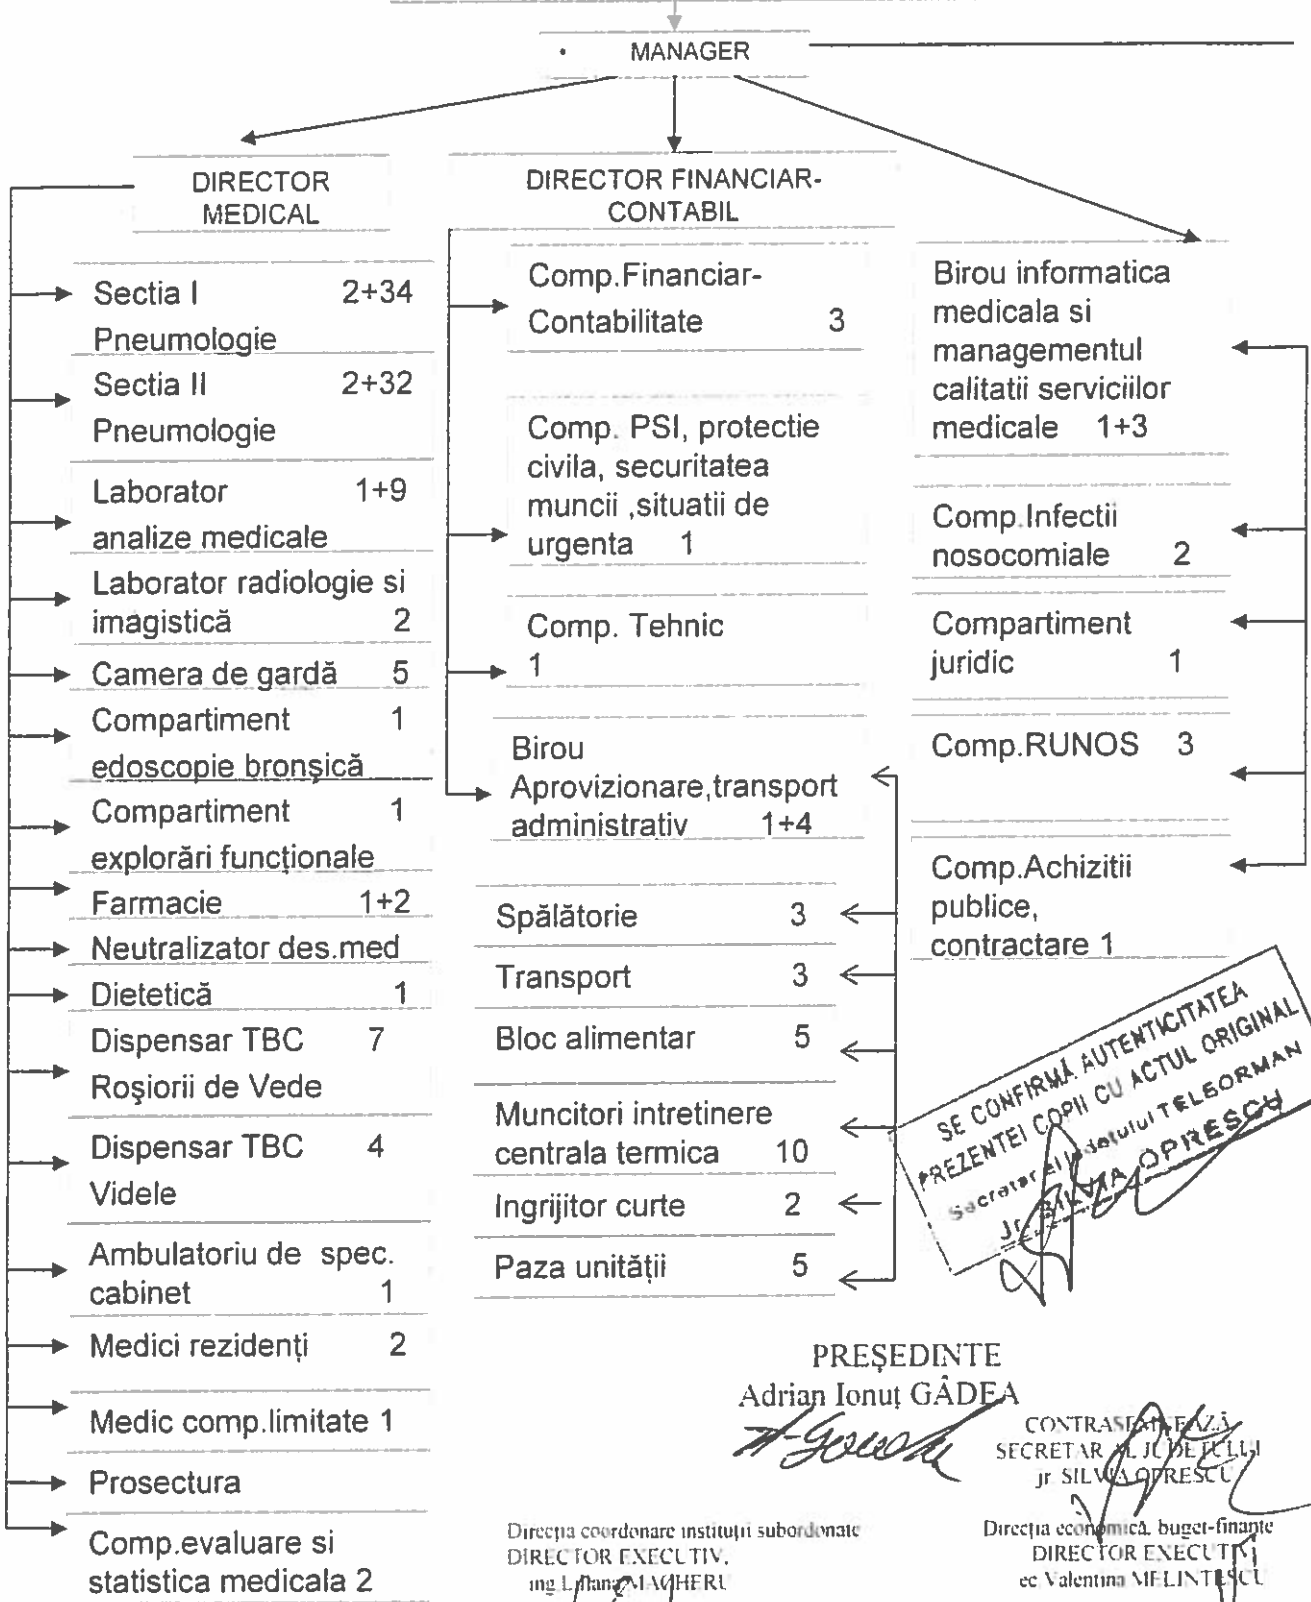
MANAGER

DIRECTOR MEDICAL

Sectia I Pneumologie 2+34

Sectia II Pneumologie 2+32

Laborator analize medicale 1+9

Laborator radiologie si imagistică 2

Camera de gardă 5

Compartiment edoscopie bronşică 1

Compartiment explorări funcţionale 1

Farmacie 1+2

Neutralizator des.med

Dietetică 1

Dispensar TBC Roşiorii de Vede 7

Dispensar TBC Videle 4

Ambulatoriu de spec. cabinet 1

Medici rezidenţi 2

Medic comp.limitate 1

Prosectura

Comp.evaluare si statistica medicala 2

DIRECTOR FINANCIAR-CONTABIL

Comp.Financiar-Contabilitate 3

Comp. PSI, protectie civila, securitatea muncii ,situatii de urgenta 1

Comp. Tehnic 1

Birou Aprovizionare,transport administrativ 1+4

Spălătorie 3

Transport 3

Bloc alimentar 5

Muncitori intretinere centrala termica 10

Ingrijitor curte 2

Paza unităţii 5

Birou informatica medicala si managementul calitatii serviciilor medicale 1+3

Comp.Infectii nosocomiale 2

Compartiment juridic 1

Comp.RUNOS 3

Comp.Achizitii publice, contractare 1

SE CONFIRMĂ AUTENTICITATEA PREZENTEI COPII CU ACTUL ORIGINAL
Secretar al Judeţului TELEORMAN
Jr. SILVIA OPRESCU

PREŞEDINTE
Adrian Ionuţ GÂDEA

CONTRASEMNEAZĂ
SECRETAR AL JUDEŢULUI
jr. SILVIA OPRESCU

Direcţia coordonare instituţii subordonate
DIRECTOR EXECUTIV,
ing Liliana MACHERU

Direcţia economică, buget-finanţe
DIRECTOR EXECUTIV
ec Valentina MELINTESCU